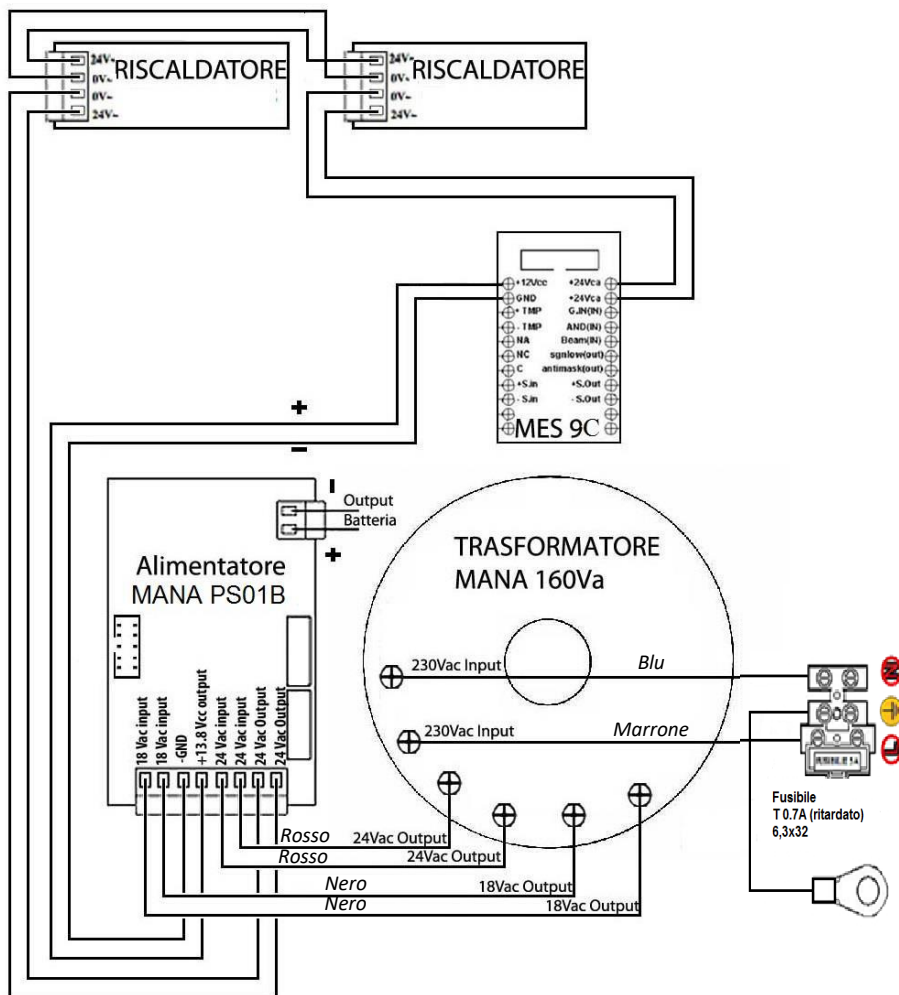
24V~
0V~
RISCALDATORE
0V~
24V~

24V~
0V~
RISCALDATORE
0V~
24V~

+12Vcc
GND
+ TMP
- TMP
NA
NC
C
+S.in
- S.in

+24Vca
+24Vca
G.IN(IN)
AND(IN)
Beam(IN)
sgnlow(out)
antimask(out)
+S.Out
- S.Out

MES 9C

+
-

-
Output
Batteria
+

Alimentatore
MANA PS01B

18 Vac input
18 Vac input
-GND
+13.8 Vcc output
24 Vac input
24 Vac input
24 Vac Output
24 Vac Output

TRASFORMATORE
MANA 160Va

230Vac Input
Blu
230Vac Input
Marrone

Rosso
24Vac Output
Rosso
24Vac Output
Nero
18Vac Output
Nero
18Vac Output

Fusibile
T 0.7A (ritardato)
6,3x32